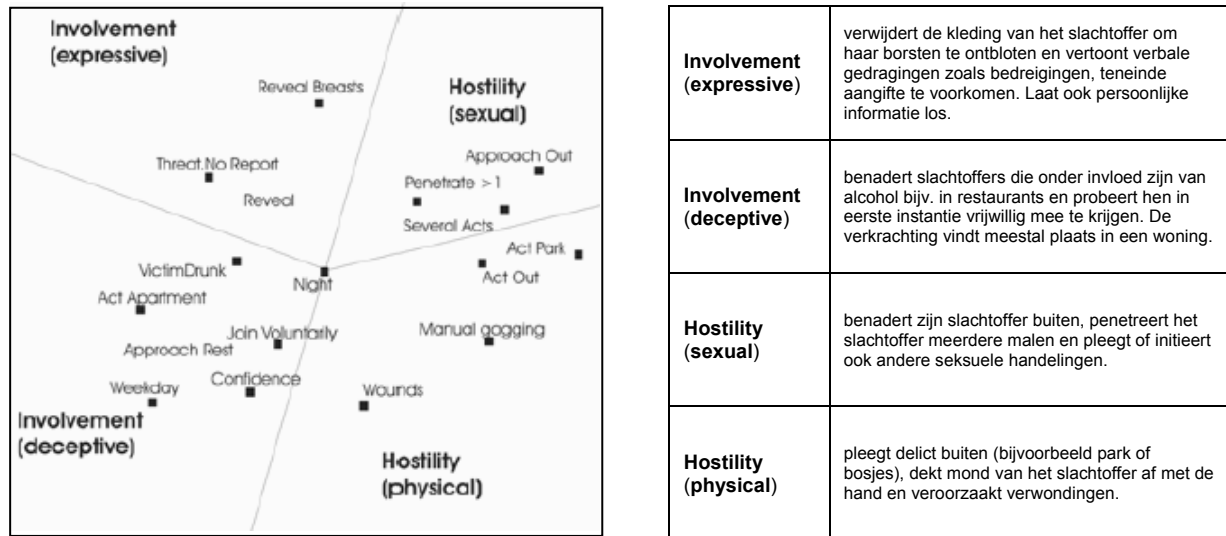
Involvement (expressive)

Reveal Breasts

Hostility (sexual)

Threat No Report

Approach Out

Penetrate >1

Reveal

Several Acts

Act Park

VictimDrunk

Night

Act Out

Act Apartment

Join Voluntarily

Manual gagging

Approach Rest

Weekday

Confidence

Wounds

Involvement (deceptive)

Hostility (physical)

| | |
|---|---|
| **Involvement** (**expressive**) | verwijdert de kleding van het slachtoffer om haar borsten te ontbloten en vertoont verbale gedragingen zoals bedreigingen, teneinde aangifte te voorkomen. Laat ook persoonlijke informatie los. |
| **Involvement** (**deceptive**) | benadert slachtoffers die onder invloed zijn van alcohol bijv. in restaurants en probeert hen in eerste instantie vrijwillig mee te krijgen. De verkrachting vindt meestal plaats in een woning. |
| **Hostility** (**sexual**) | benadert zijn slachtoffer buiten, penetreert het slachtoffer meerdere malen en pleegt of initieert ook andere seksuele handelingen. |
| **Hostility** (**physical**) | pleegt delict buiten (bijvoorbeeld park of bosjes), dekt mond van het slachtoffer af met de hand en veroorzaakt verwondingen. |